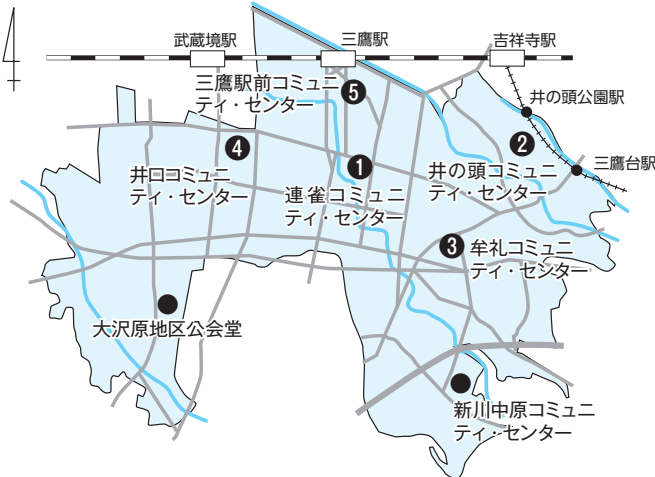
武蔵境駅
三鷹駅
吉祥寺駅
井の頭公園駅
三鷹台駅
5
三鷹駅前コミュニティ・センター
4
井口コミュニティ・センター
1
連雀コミュニティ・センター
2
井の頭コミュニティ・センター
3
牟礼コミュニティ・センター
大沢原地区公会堂
新川中原コミュニティ・センター